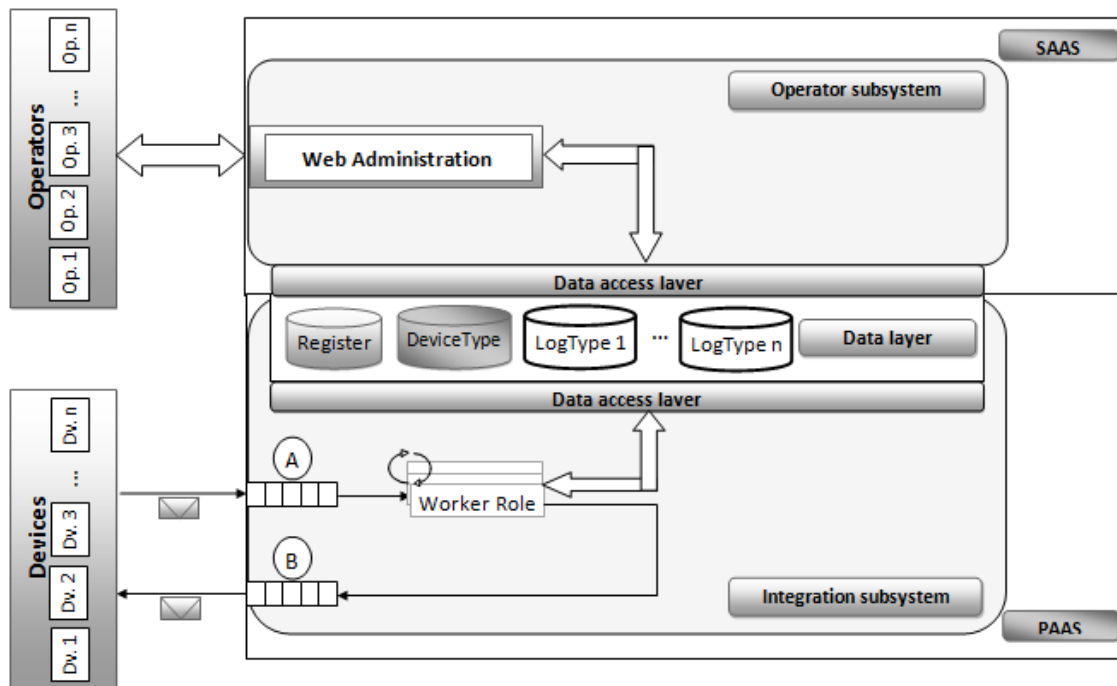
Operators
Op. 1
Op. 2
Op. 3
...
Op. n

SAAS
Operator subsystem
Web Administration
Data access layer
Register
DeviceType
LogType 1
...
LogType n
Data layer
Data access layer
A
Worker Role
B
Integration subsystem
PAAS

Devices
Dv. 1
Dv. 2
Dv. 3
...
Dv. n